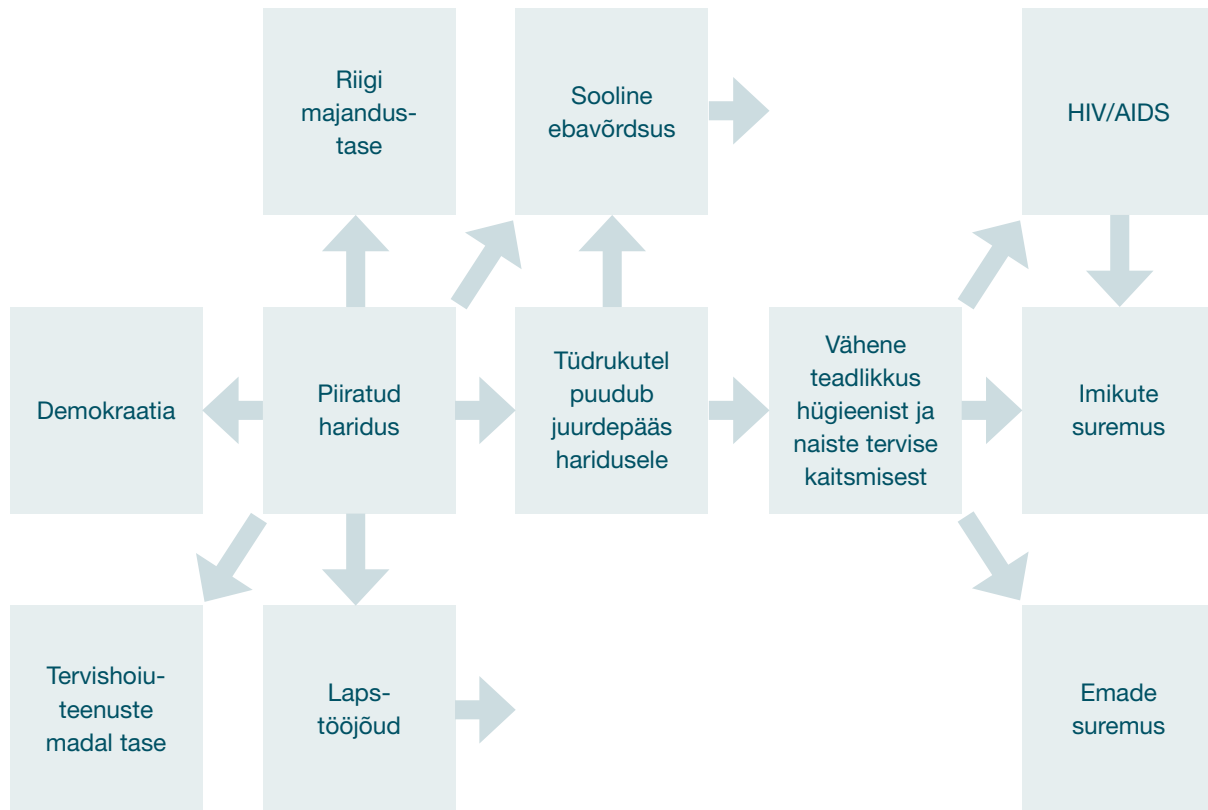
Riigi majandustase

Sooline ebavõrdsus

HIV/AIDS

Demokraatia

Piiratud haridus

Tüdrukutel puudub juurdepääs haridusele

Vähene teadlikkus hügieenist ja naiste tervise kaitsmisest

Imikute suremus

Tervishoiuteenuste madal tase

Lapstööjõud

Emade suremus